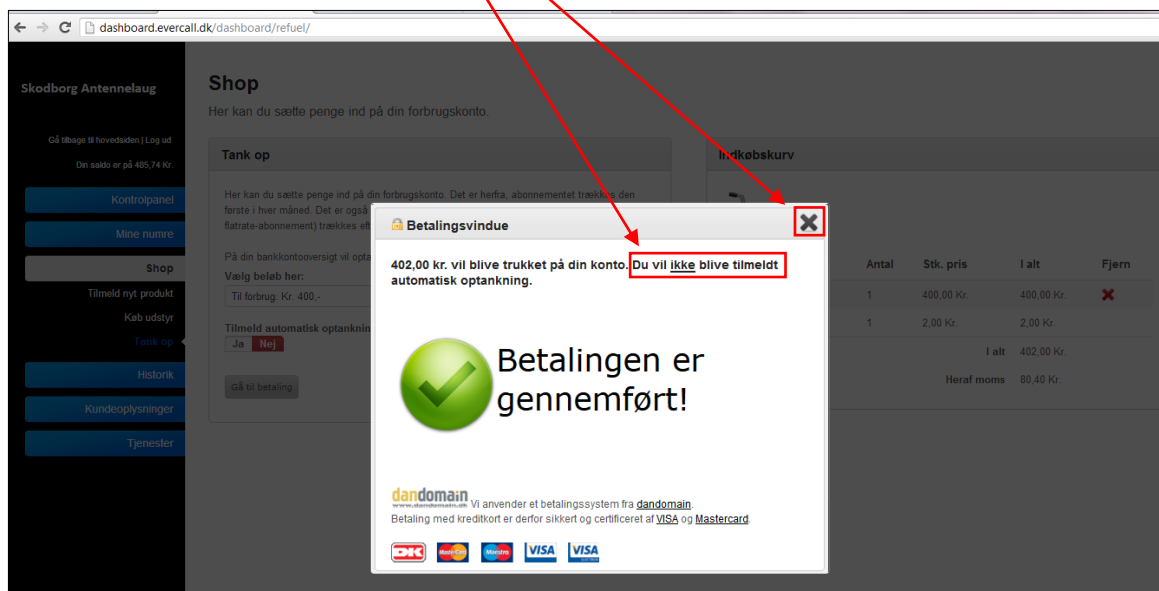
dashboard.evercall.dk/dashboard/refuel/

Skodborg Antennelaug

Gå tilbage til hovedsiden | Log ud

Din saldo er på 485,74 Kr.

Kontrolpanel

Mine numre

Shop

Tilmeld nyt produkt

Køb udstyr

Tank op

Historik

Kundeoplysninger

Tjenester

Shop

Her kan du sætte penge ind på din forbrugskonto.

Tank op

Her kan du sætte penge ind på din forbrugskonto. Det er herfra, abonnementet trækkes den første i hver måned. Det er også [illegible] flatrate-abonnement) trækkes eft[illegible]

På din bankkontooversigt vil opta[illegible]

Vælg beløb her:

Til forbrug: Kr. 400,-

Tilmeld automatisk optanknin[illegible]

Ja Nej

Gå til betaling

Indkøbskurv

| Antal | Stk. pris | I alt | Fjern |
|---|---|---|---|
| 1 | 400,00 Kr. | 400,00 Kr. | ✖ |
| 1 | 2,00 Kr. | 2,00 Kr. | |

I alt 402,00 Kr.

Heraf moms 80,40 Kr.

Betalingsvindue

402,00 kr. vil blive trukket på din konto. Du vil ikke blive tilmeldt automatisk optankning.

Betalingen er gennemført!

dandomain www.dandomain.dk Vi anvender et betalingssystem fra dandomain.
Betaling med kreditkort er derfor sikkert og certificeret af VISA og Mastercard.

DK MasterCard Maestro VISA VISA